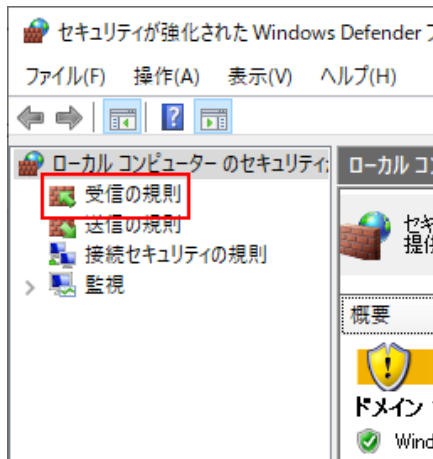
セキュリティが強化された Windows Defender フ

ファイル(F) 操作(A) 表示(V) ヘルプ(H)

ローカル コンピューター のセキュリティ:
受信の規則
送信の規則
接続セキュリティの規則
監視

ローカル コン

セキ
提供

概要

ドメイン

Wind